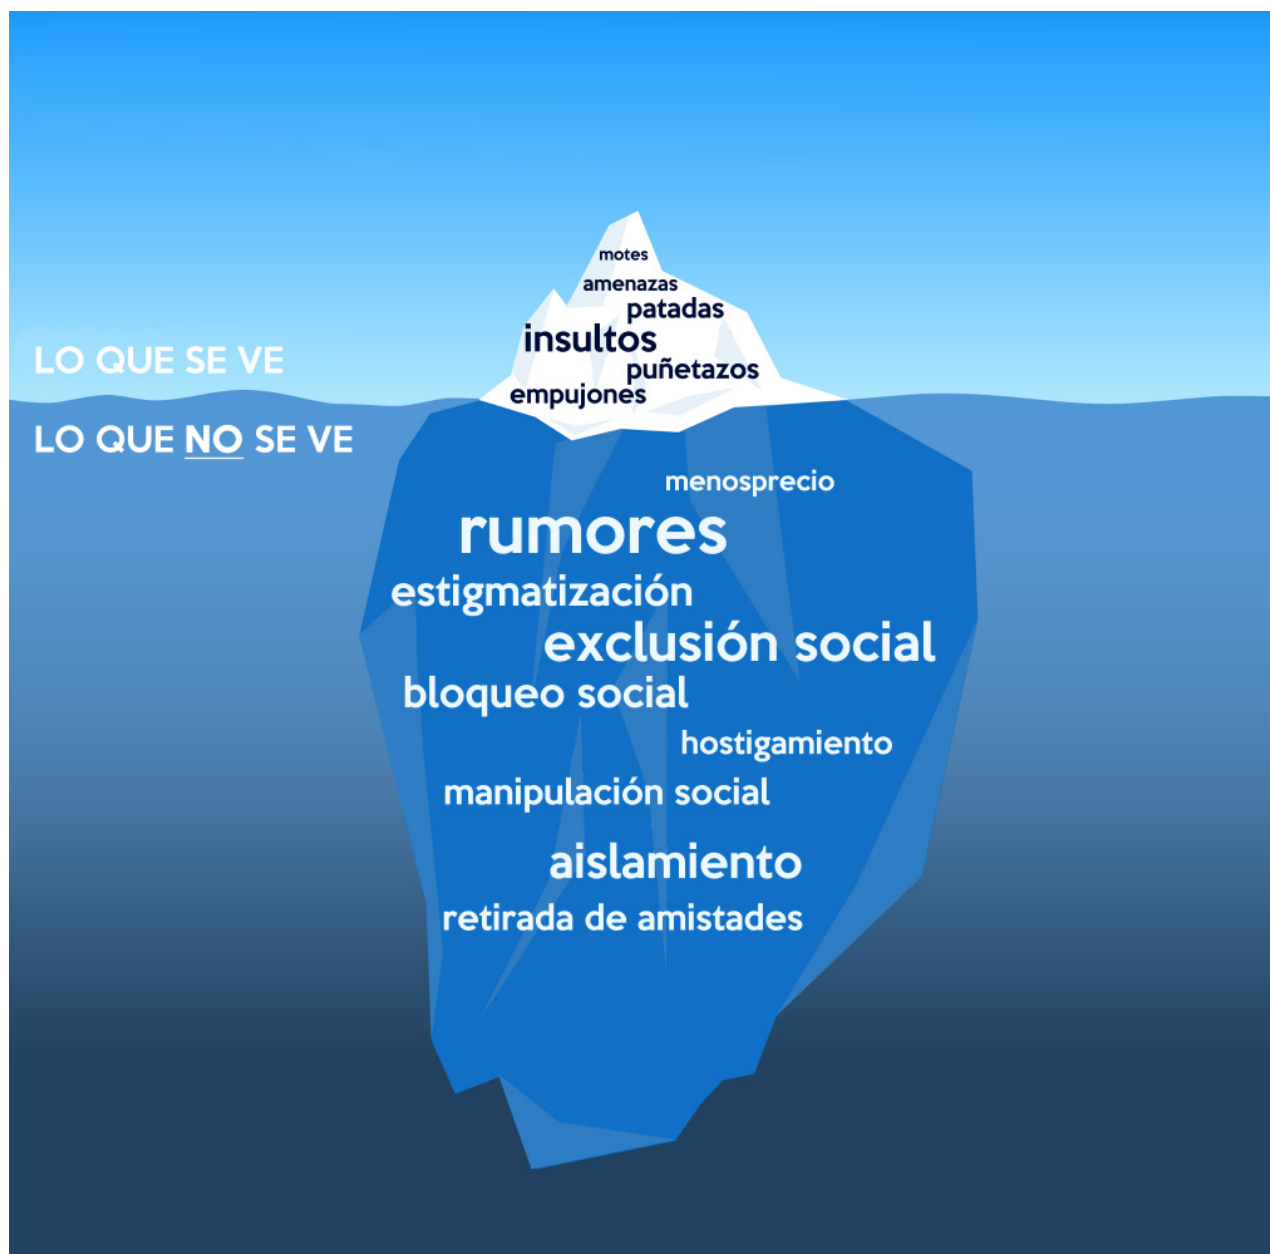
LO QUE SE VE

motes
amenazas
patadas
insultos
puñetazos
empujones

LO QUE NO SE VE

menosprecio
rumores
estigmatización
exclusión social
bloqueo social
hostigamiento
manipulación social
aislamiento
retirada de amistades